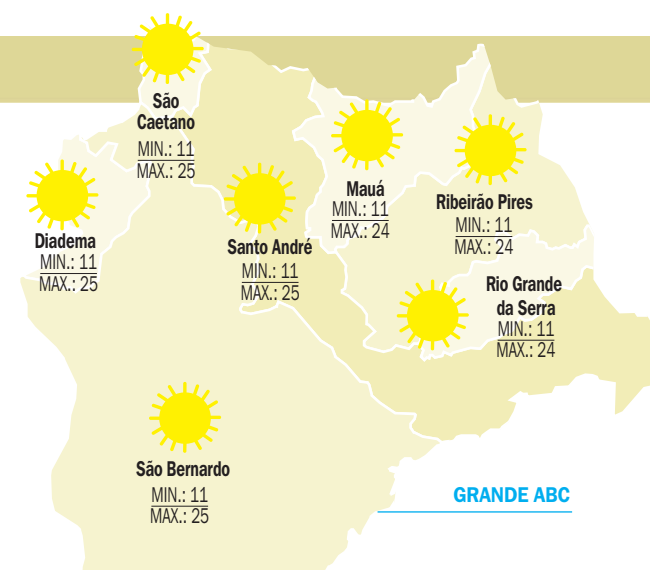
São Caetano
MIN.: 11
MAX.: 25

Diadema
MIN.: 11
MAX.: 25

Santo André
MIN.: 11
MAX.: 25

Mauá
MIN.: 11
MAX.: 24

Ribeirão Pires
MIN.: 11
MAX.: 24

Rio Grande da Serra
MIN.: 11
MAX.: 24

São Bernardo
MIN.: 11
MAX.: 25

GRANDE ABC